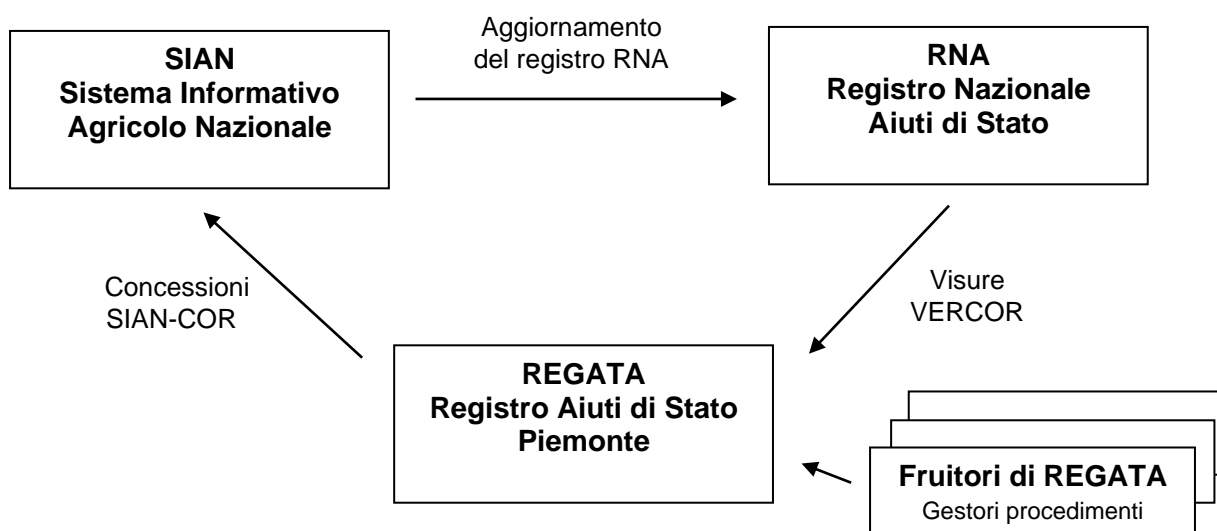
SIAN
Sistema Informativo Agricolo Nazionale

Aggiornamento del registro RNA

RNA
Registro Nazionale Aiuti di Stato

Concessioni SIAN-COR

Visure VERCOR

REGATA
Registro Aiuti di Stato Piemonte

Fruitori di REGATA
Gestori procedimenti